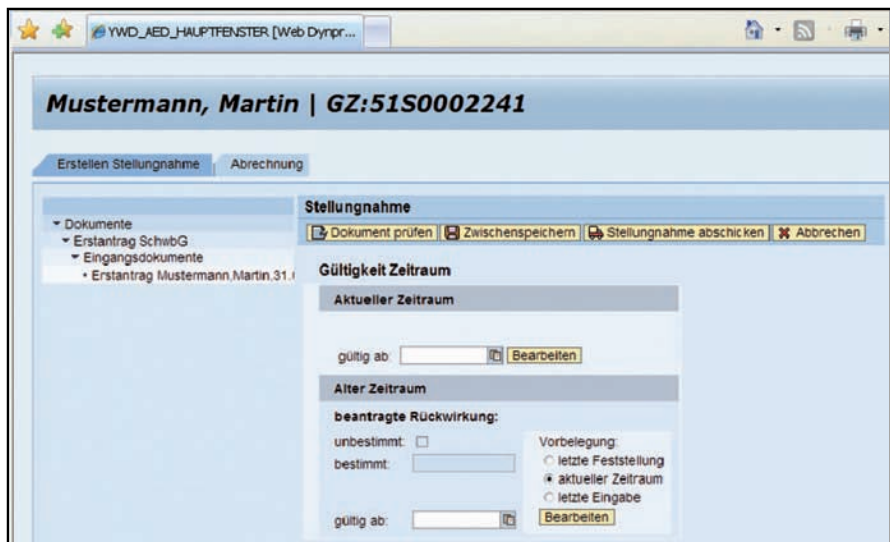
YWD_AED_HAUPTFENSTER [Web Dynpr...

Mustermann, Martin | GZ:51S0002241

Erstellen Stellungnahme | Abrechnung

▾ Dokumente
▾ Erstantrag SchwbG
▾ Eingangsdokumente
• Erstantrag Mustermann,Martin,31.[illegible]

Stellungnahme

Dokument prüfen | Zwischenspeichern | Stellungnahme abschicken | Abbrechen

Gültigkeit Zeitraum

Aktueller Zeitraum

gültig ab: Bearbeiten

Alter Zeitraum

beantragte Rückwirkung:

unbestimmt:

bestimmt:

Vorbelegung:
letzte Feststellung
aktueller Zeitraum
letzte Eingabe
Bearbeiten

gültig ab: